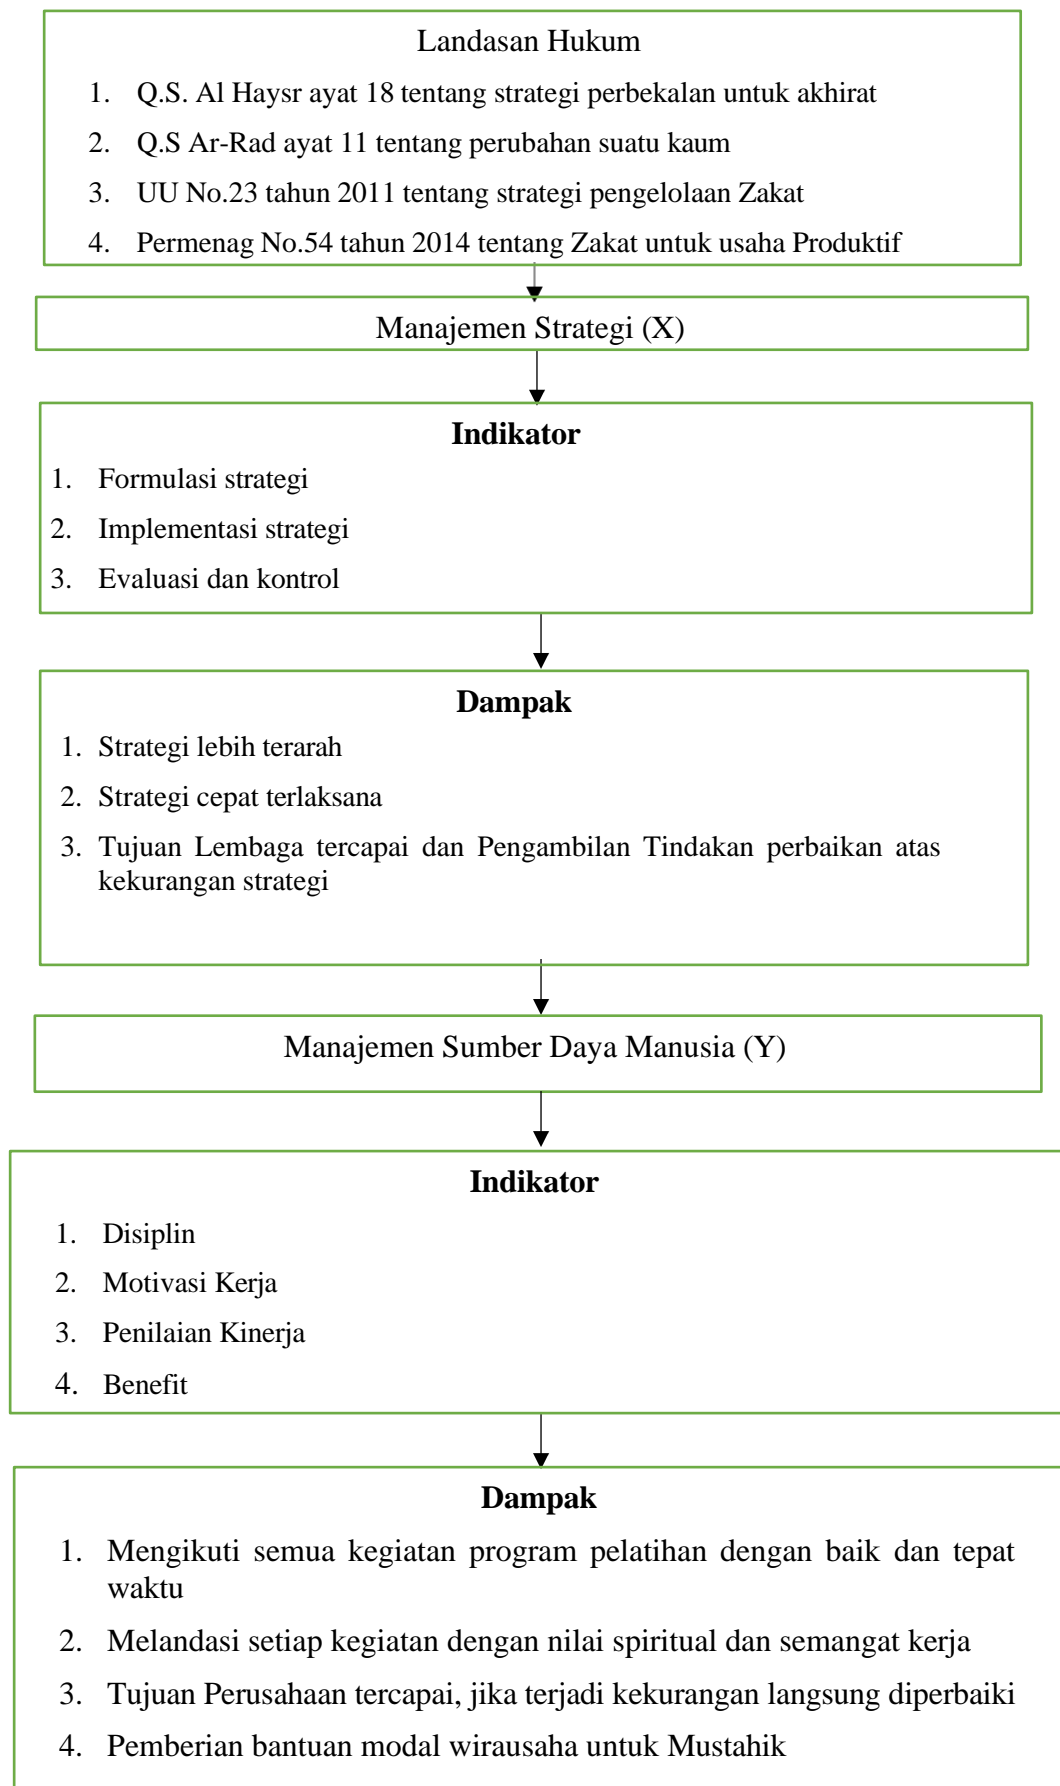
Landasan Hukum

1. Q.S. Al Haysr ayat 18 tentang strategi perbekalan untuk akhirat
2. Q.S Ar-Rad ayat 11 tentang perubahan suatu kaum
3. UU No.23 tahun 2011 tentang strategi pengelolaan Zakat
4. Permenag No.54 tahun 2014 tentang Zakat untuk usaha Produktif

Manajemen Strategi (X)

Indikator

1. Formulasi strategi
2. Implementasi strategi
3. Evaluasi dan kontrol

Dampak

1. Strategi lebih terarah
2. Strategi cepat terlaksana
3. Tujuan Lembaga tercapai dan Pengambilan Tindakan perbaikan atas kekurangan strategi

Manajemen Sumber Daya Manusia (Y)

Indikator

1. Disiplin
2. Motivasi Kerja
3. Penilaian Kinerja
4. Benefit

Dampak

1. Mengikuti semua kegiatan program pelatihan dengan baik dan tepat waktu
2. Melandasi setiap kegiatan dengan nilai spiritual dan semangat kerja
3. Tujuan Perusahaan tercapai, jika terjadi kekurangan langsung diperbaiki
4. Pemberian bantuan modal wirausaha untuk Mustahik